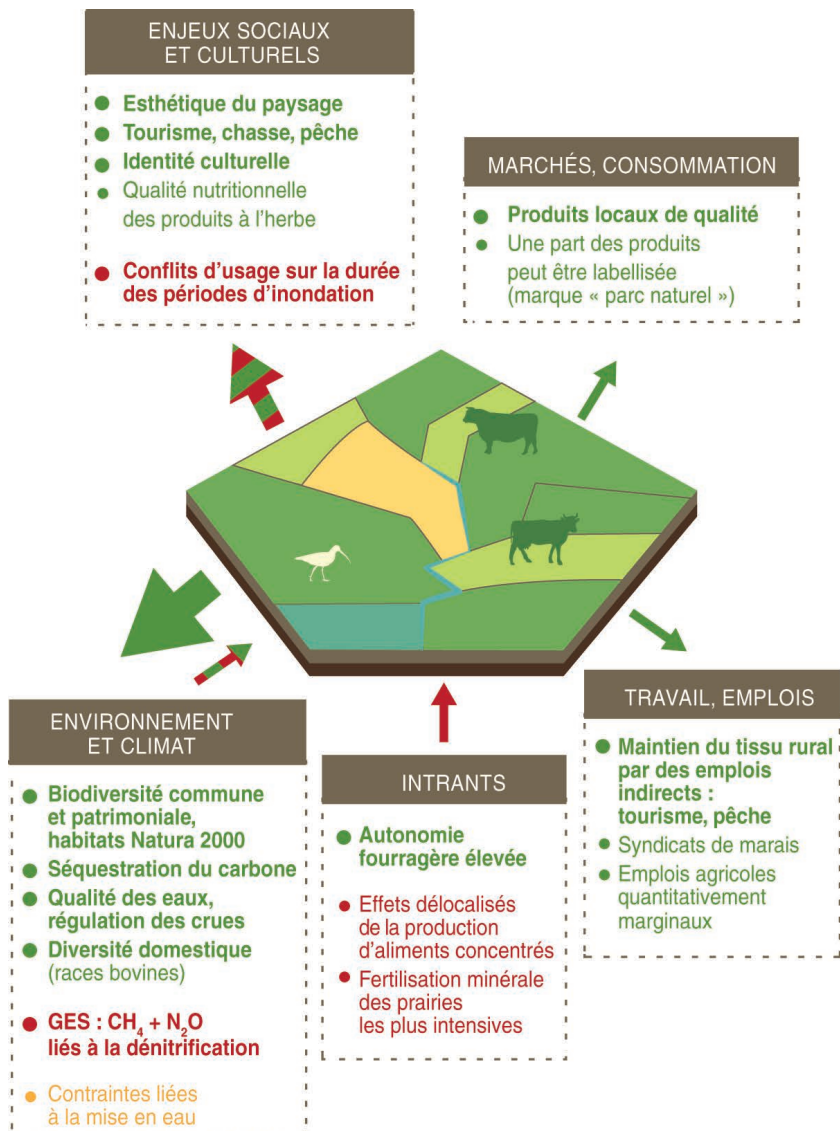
ENJEUX SOCIAUX ET CULTURELS

Esthétique du paysage
Tourisme, chasse, pêche
Identité culturelle
Qualité nutritionnelle des produits à l'herbe

Conflits d'usage sur la durée des périodes d'inondation

MARCHÉS, CONSOMMATION

Produits locaux de qualité
Une part des produits peut être labellisée (marque « parc naturel »)

ENVIRONNEMENT ET CLIMAT

Biodiversité commune et patrimoniale, habitats Natura 2000
Séquestration du carbone
Qualité des eaux, régulation des crues
Diversité domestique (races bovines)

GES : $CH_4 + N_2O$ liés à la dénitrification

Contraintes liées à la mise en eau

INTRANTS

Autonomie fourragère élevée

Effets délocalisés de la production d'aliments concentrés
Fertilisation minérale des prairies les plus intensives

TRAVAIL, EMPLOIS

Maintien du tissu rural par des emplois indirects : tourisme, pêche
Syndicats de marais
Emplois agricoles quantitativement marginaux